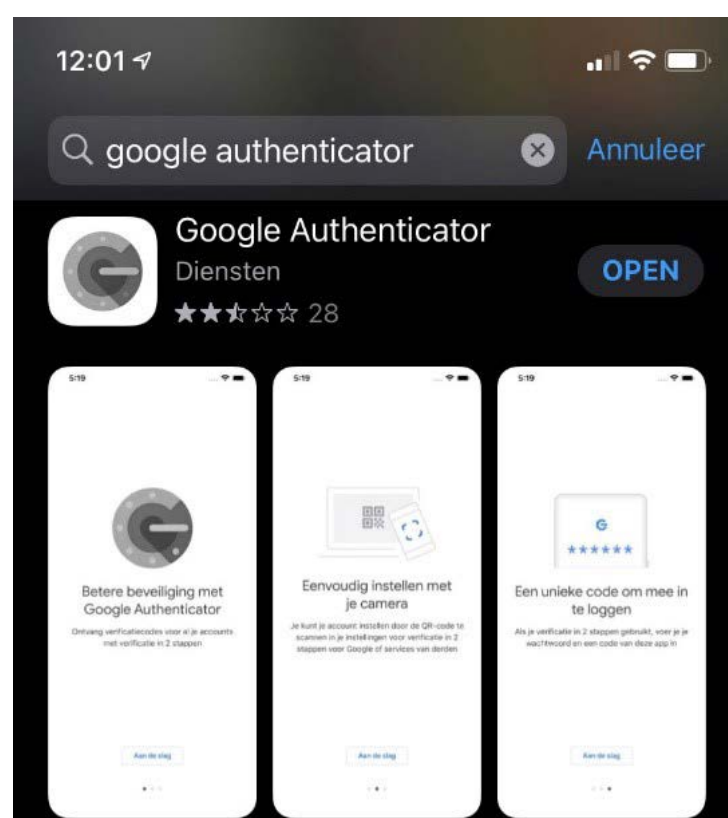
12:01

google authenticator

Annuleer

Google Authenticator

Diensten

OPEN

★★★☆☆ 28

5:19

Betere beveiliging met Google Authenticator

Ontvang verificatiecodes voor al je accounts met verificatie in 2 stappen

Aan de slag

5:19

Eenvoudig instellen met je camera

Je kunt je account instellen door de QR-code te scannen in je instellingen voor verificatie in 2 stappen voor Google of services van derden

Aan de slag

5:19

G
******

Een unieke code om mee in te loggen

Als je verificatie in 2 stappen gebruikt, voer je je wachtwoord en een code van deze app in

Aan de slag